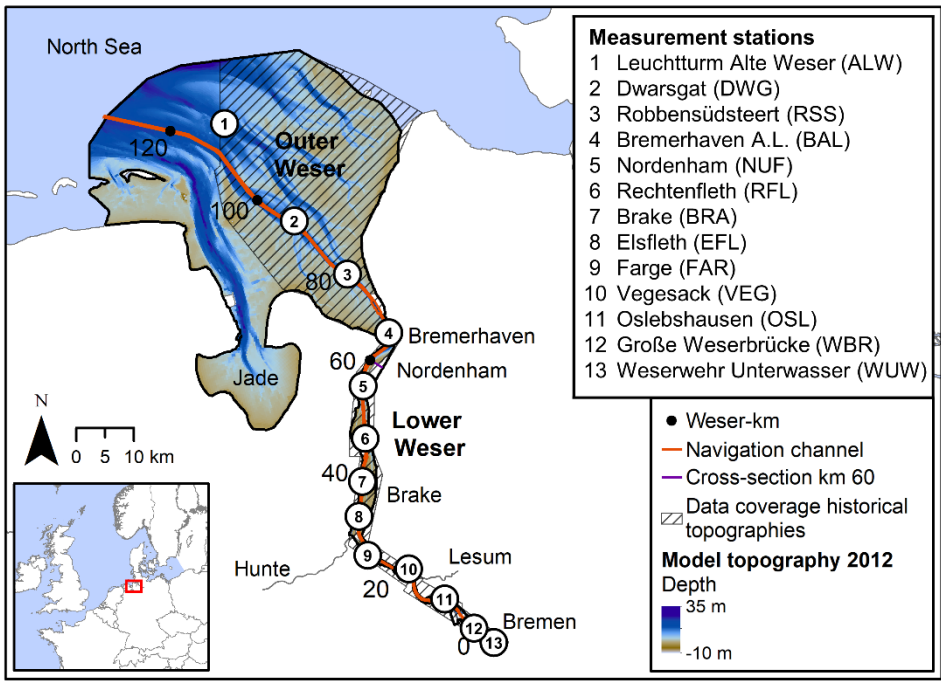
North Sea

1

120

Outer Weser

100

2

80

3

4 Bremerhaven

60

Nordenham

5

Jade

Lower Weser

6

40

7

Brake

8

Hunte

9

10

Lesum

20

11

12

Bremen

0

13

N

0 5 10 km

Measurement stations
1 Leuchtturm Alte Weser (ALW)
2 Dwarsgat (DWG)
3 Robbensüdsteert (RSS)
4 Bremerhaven A.L. (BAL)
5 Nordenham (NUF)
6 Rechtenfleth (RFL)
7 Brake (BRA)
8 Elsfleth (EFL)
9 Farge (FAR)
10 Vegesack (VEG)
11 Oslebshausen (OSL)
12 Große Weserbrücke (WBR)
13 Weserwehr Unterwasser (WUW)

Weser-km
Navigation channel
Cross-section km 60
Data coverage historical topographies
Model topography 2012
Depth
35 m
-10 m